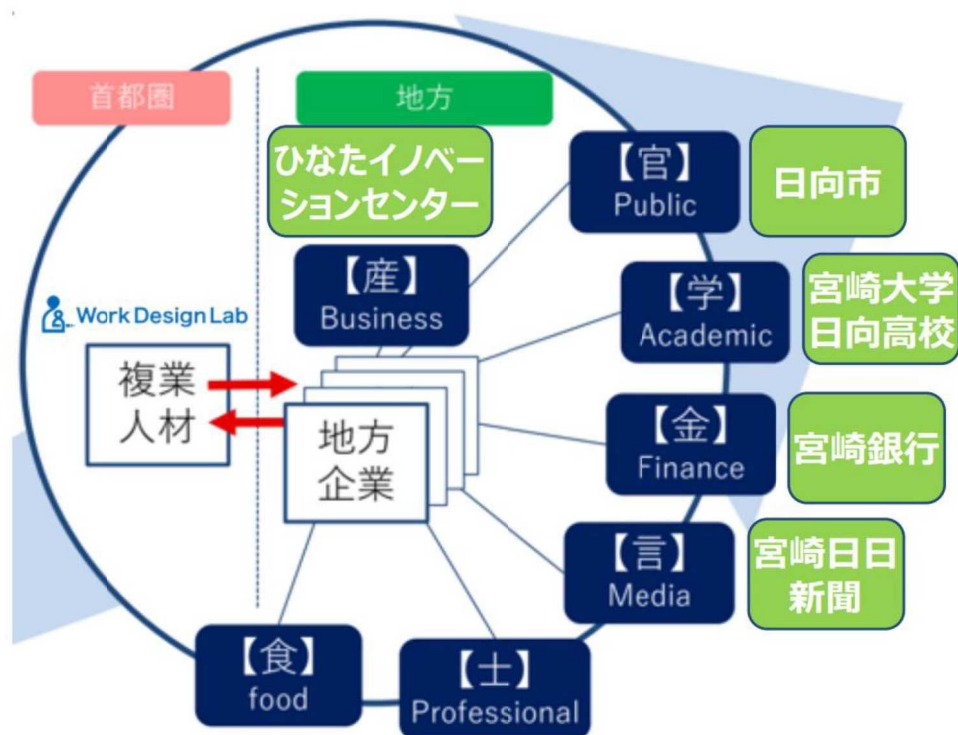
首都圏

地方

ひなたイノベーションセンター

【官】
Public

日向市

【産】
Business

【学】
Academic

宮崎大学
日向高校

Work Design Lab

複業
人材

地方
企業

【金】
Finance

宮崎銀行

【言】
Media

宮崎日日
新聞

【食】
food

【士】
Professional